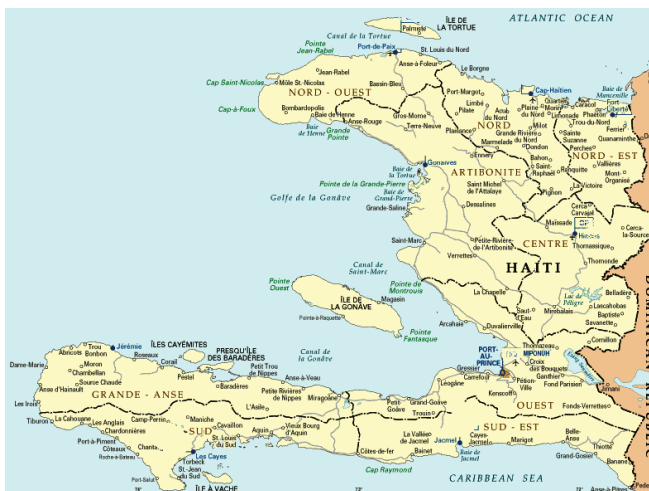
ATLANTIC OCEAN
ÎLE DE LA TORTUE
Palmiste
Canal de la Tortue
Pointe Jean-Rabel
Port-de-Paix
St. Louis du Nord
Anse-à-Foleur
Le Borgne
Jean-Rabel
Cap Saint-Nicolas
Môle St.-Nicolas
Bassin-Bleu
Port-Margot
NORD - OUEST
Cap-Haïtien
Baie de Mancenille
Limbé
Plaine du Nord
Quartier Morin
Fort-Liberté
Cap-à-Foux
Bombardopolis
Baie de Henne
Pilate
Acul du Nord
Milot
Limonade
Phaëton
Trou-du-Nord
Ferrier
Baie de Henne
Anse-Rouge
Gros-Morne
Terre-Neuve
NORD
Grande Rivière du Nord
Sainte Suzanne
Quanaminthe
Grande Pointe
Plaisance
Marmelade
Dondon
Perches
Vallières
NORD - EST
Ennery
Bahon
Ranquitte
Mont Organisé
Gonaïves
Baie de la Tortue
St. Raphaël
ARTIBONITE
Saint Michel de l'Attalaye
La Victoire
Pointe de la Grande-Pierre
Baie de Grand-Pierre
Golfe de la Gonâve
Grande-Saline
Dessalines
Cerca-Carvajal
Maïssade
Hinche
Cerca-la-Source
Saint-Marc
Petite-Rivière de l'Artibonite
CENTRE
Thomassique
Canal de Saint-Marc
Verrettes
HAITI
Thomonde
Pointe Ouest
Pointe de Montrouis
ÎLE DE LA GONÂVE
Magasin
La Chapelle
Belladère
Lac de Péligre
Lascahobas
Pointe-à-Raquette
Saut-d'Eau
Mirebalais
Baptiste
Savanette
Pointe Fantasque
Arcahaie
Duvalierville
Cornillon
Canal de la Gonâve
Dame-Marie
Trou Bonbon
Abricots
Jérémie
ÎLES CAYÉMITES
Roseaux
Corail
PRESQU'ÎLE DES BARADÈRES
PORT-AU-PRINCE
Thomazeau
Moron
Chambellan
Pestel
Petit Trou de Nippes
Gressier
Carrefour
Croix des Bouquets
Ganthier
Anse d'Hainault
Source Chaude
Baradères
Anse-à-Veau
Léogâne
Pétion-Ville
Fond Parisien
Les Irois
GRANDE - ANSE
Petite Rivières de Nippes
Miragoâne
Kenscoff
Tiburon
La Cahouane
Les Anglais
Chardonnières
L'Asile
Petit-Goâve
Grand-Goâve
Trouin
OUEST
Fonds-Verrettes
Camp-Perrin
Maniche
Cavaillon
Fond-des-Nègres
Vieux Bourg d'Aquin
Port-à-Piment
Côteaux
Roche-à-Bateau
SUD
St. Louis du Sud
Aquin
Chantal
La Vallée de Jacmel
Cayes-Jacmel
SUD - EST
Belle-Anse
Torbeck
Les Cayes
Côtes-de-fer
Bainet
Jacmel
Marigot
Thiotte
St.-Jean du Sud
Baie de Jacmel
Grand-Gosier
Port-Salut
Cap Raymond
Banane
CARIBBEAN SEA
ÎLE À VACHE
74°
73°
72°
Anse-à-Pitres
DOMINICAN REPUBLIC